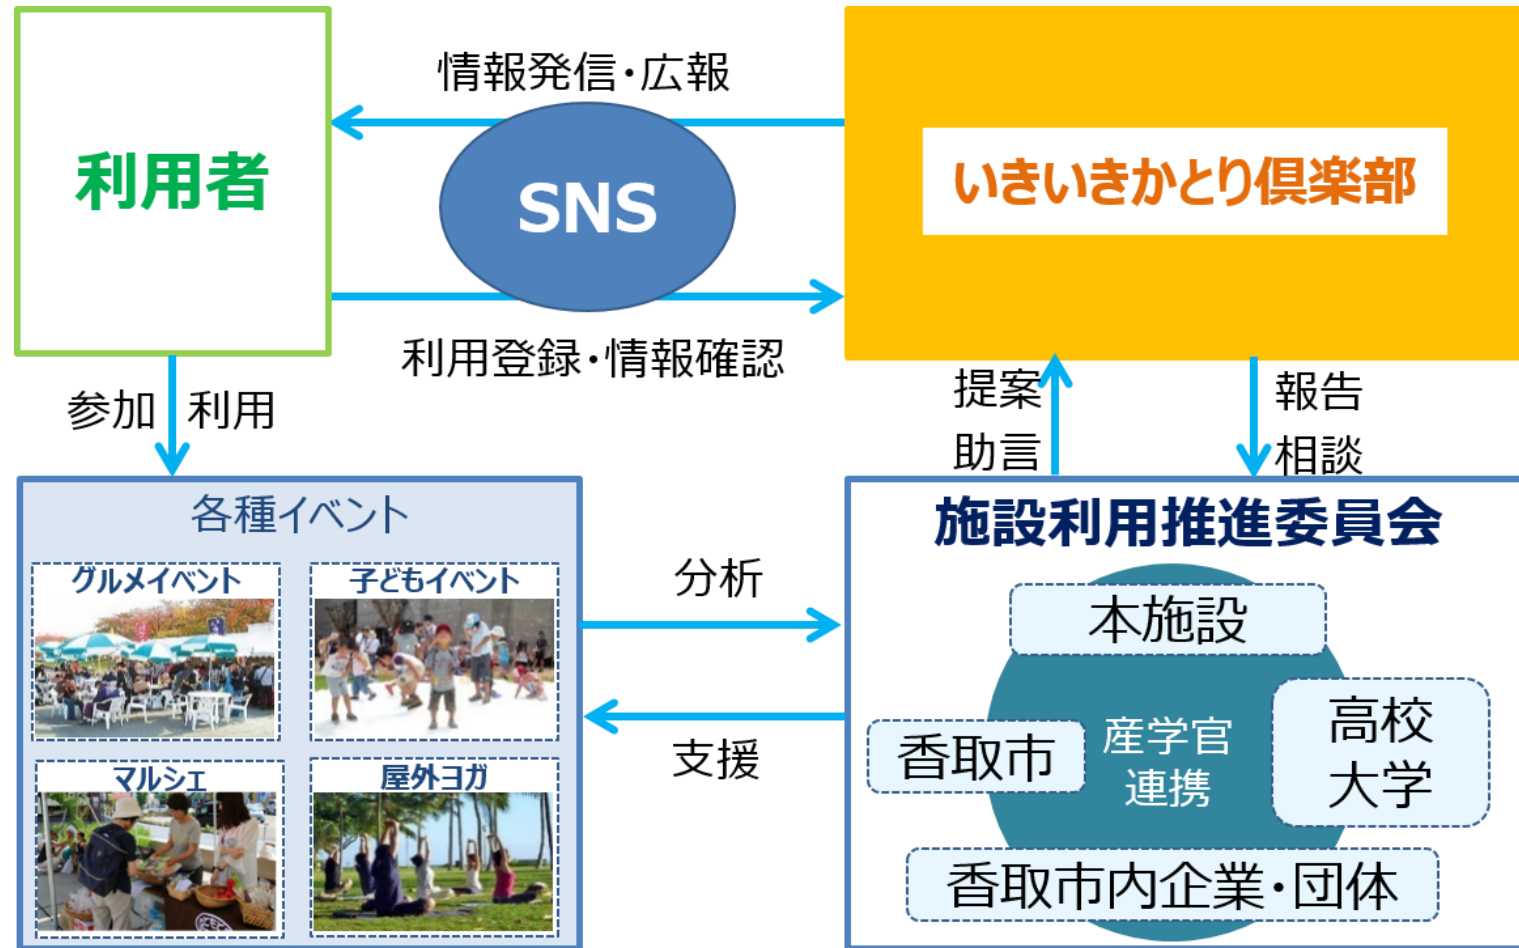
利用者

情報発信・広報

SNS

利用登録・情報確認

いきいきかとり倶楽部

参加　利用

提案
助言

報告
相談

各種イベント

グルメイベント

子どもイベント

マルシェ

屋外ヨガ

分析

支援

施設利用推進委員会

本施設

香取市

産学官
連携

高校
大学

香取市内企業・団体